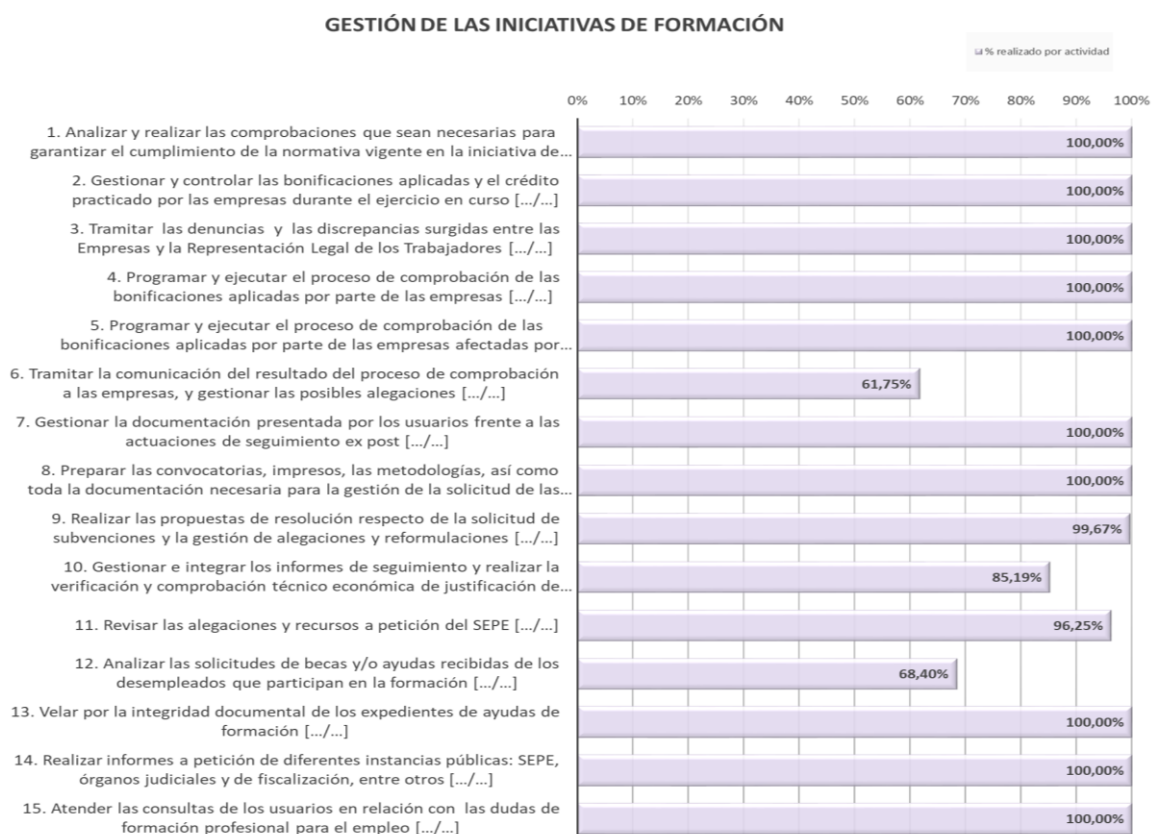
GESTIÓN DE LAS INICIATIVAS DE FORMACIÓN

% realizado por actividad

0% 10% 20% 30% 40% 50% 60% 70% 80% 90% 100%

1. Analizar y realizar las comprobaciones que sean necesarias para garantizar el cumplimiento de la normativa vigente en la iniciativa de... 100,00%

2. Gestionar y controlar las bonificaciones aplicadas y el crédito practicado por las empresas durante el ejercicio en curso [.../...] 100,00%

3. Tramitar las denuncias y las discrepancias surgidas entre las Empresas y la Representación Legal de los Trabajadores [.../...] 100,00%

4. Programar y ejecutar el proceso de comprobación de las bonificaciones aplicadas por parte de las empresas [.../...] 100,00%

5. Programar y ejecutar el proceso de comprobación de las bonificaciones aplicadas por parte de las empresas afectadas por... 100,00%

6. Tramitar la comunicación del resultado del proceso de comprobación a las empresas, y gestionar las posibles alegaciones [.../...] 61,75%

7. Gestionar la documentación presentada por los usuarios frente a las actuaciones de seguimiento ex post [.../...] 100,00%

8. Preparar las convocatorias, impresos, las metodologías, así como toda la documentación necesaria para la gestión de la solicitud de las... 100,00%

9. Realizar las propuestas de resolución respecto de la solicitud de subvenciones y la gestión de alegaciones y reformulaciones [.../...] 99,67%

10. Gestionar e integrar los informes de seguimiento y realizar la verificación y comprobación técnico económica de justificación de... 85,19%

11. Revisar las alegaciones y recursos a petición del SEPE [.../...] 96,25%

12. Analizar las solicitudes de becas y/o ayudas recibidas de los desempleados que participan en la formación [.../...] 68,40%

13. Velar por la integridad documental de los expedientes de ayudas de formación [.../...] 100,00%

14. Realizar informes a petición de diferentes instancias públicas: SEPE, órganos judiciales y de fiscalización, entre otros [.../...] 100,00%

15. Atender las consultas de los usuarios en relación con las dudas de formación profesional para el empleo [.../...] 100,00%